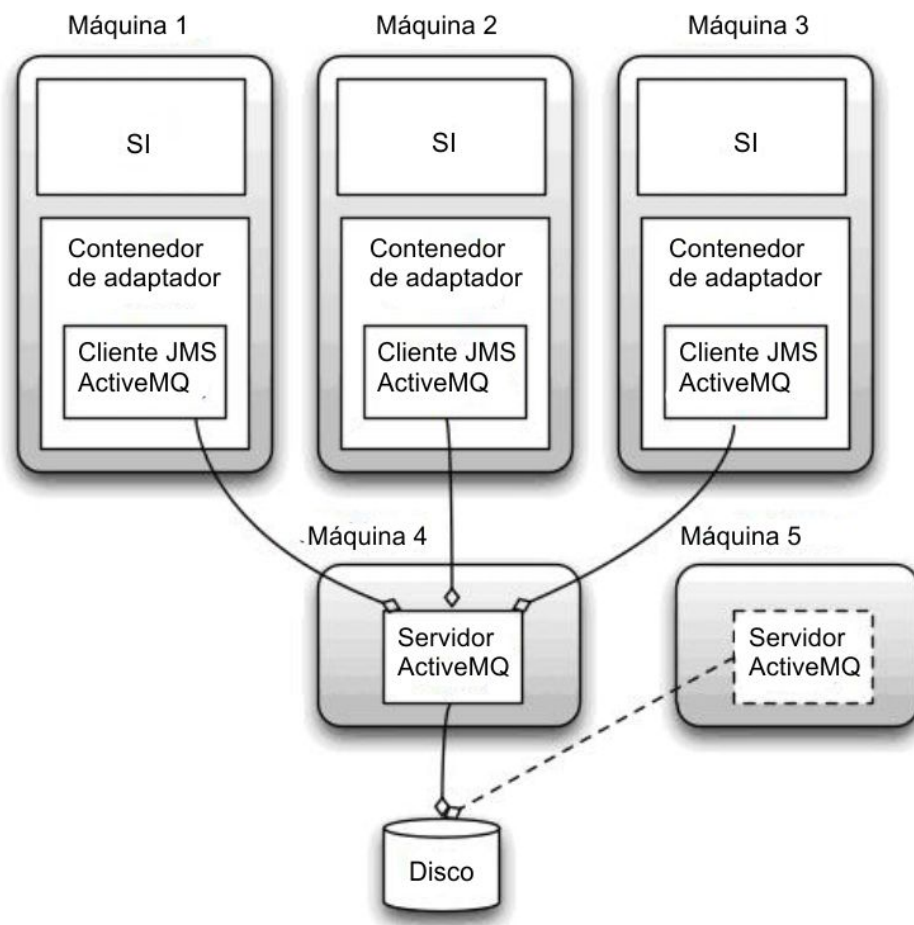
Máquina 1

SI

Contenedor de adaptador

Cliente JMS ActiveMQ

Máquina 2

SI

Contenedor de adaptador

Cliente JMS ActiveMQ

Máquina 3

SI

Contenedor de adaptador

Cliente JMS ActiveMQ

Máquina 4

Servidor ActiveMQ

Máquina 5

Servidor ActiveMQ

Disco